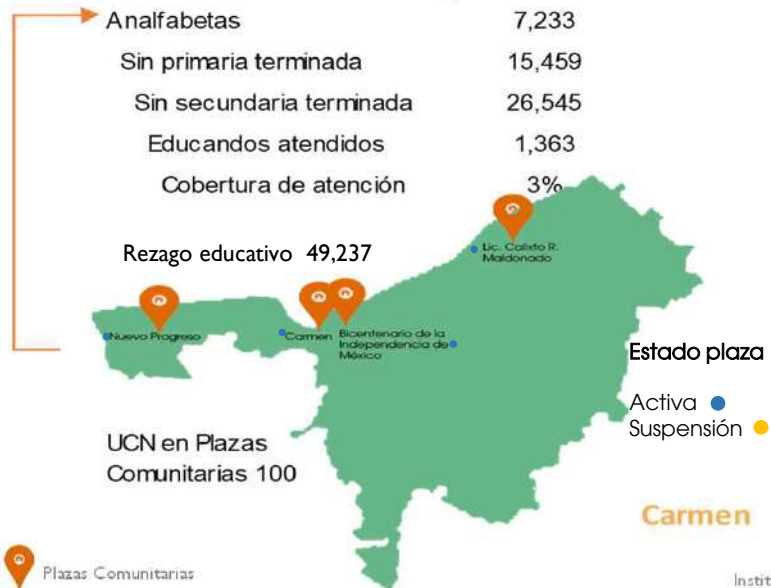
| | |
|---|---|
| Analfabetas | 7,233 |
| Sin primaria terminada | 15,459 |
| Sin secundaria terminada | 26,545 |
| Educandos atendidos | 1,363 |
| Cobertura de atención | 3% |

Rezago educativo 49,237

Lic. Calixto R. Maldonado

Nuevo Progreso

Carmen

Bicentenario de la Independencia de México

Estado plaza

Activa

Suspensión

UCN en Plazas Comunitarias 100

Carmen

Plazas Comunitarias

Instit